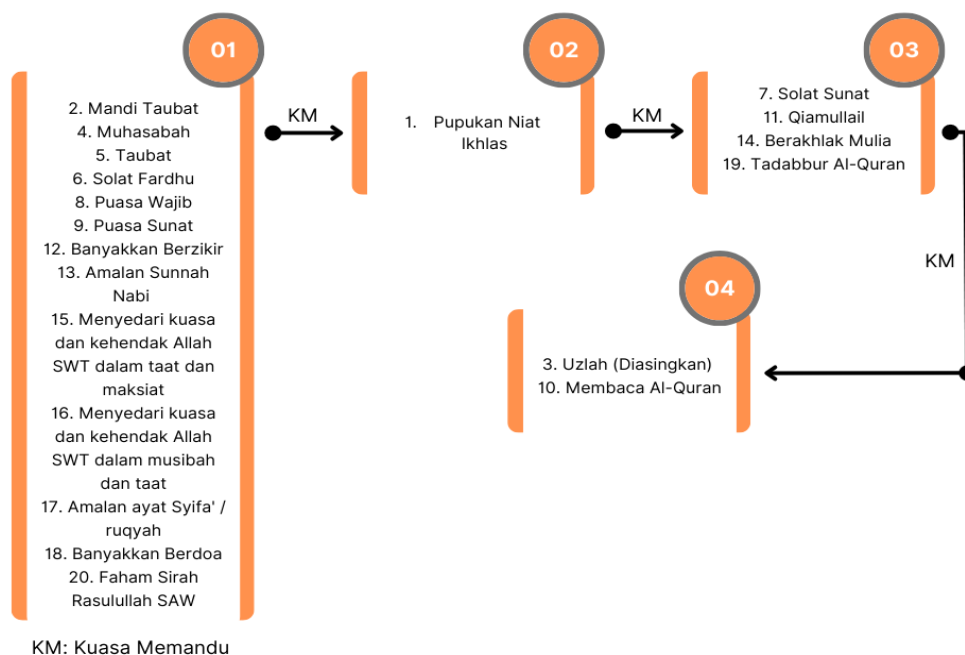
01

2. Mandi Taubat
4. Muhasabah
5. Taubat
6. Solat Fardhu
8. Puasa Wajib
9. Puasa Sunat
12. Banyakkan Berzikir
13. Amalan Sunnah Nabi
15. Menyedari kuasa dan kehendak Allah SWT dalam taat dan maksiat
16. Menyedari kuasa dan kehendak Allah SWT dalam musibah dan taat
17. Amalan ayat Syifa' / ruqyah
18. Banyakkan Berdoa
20. Faham Sirah Rasulullah SAW

KM

02

1. Pupukan Niat Ikhlas

KM

03

7. Solat Sunat
11. Qiamullail
14. Berakhlak Mulia
19. Tadabbur Al-Quran

KM

04

3. Uzlah (Diasingkan)
10. Membaca Al-Quran

KM: Kuasa Memandu